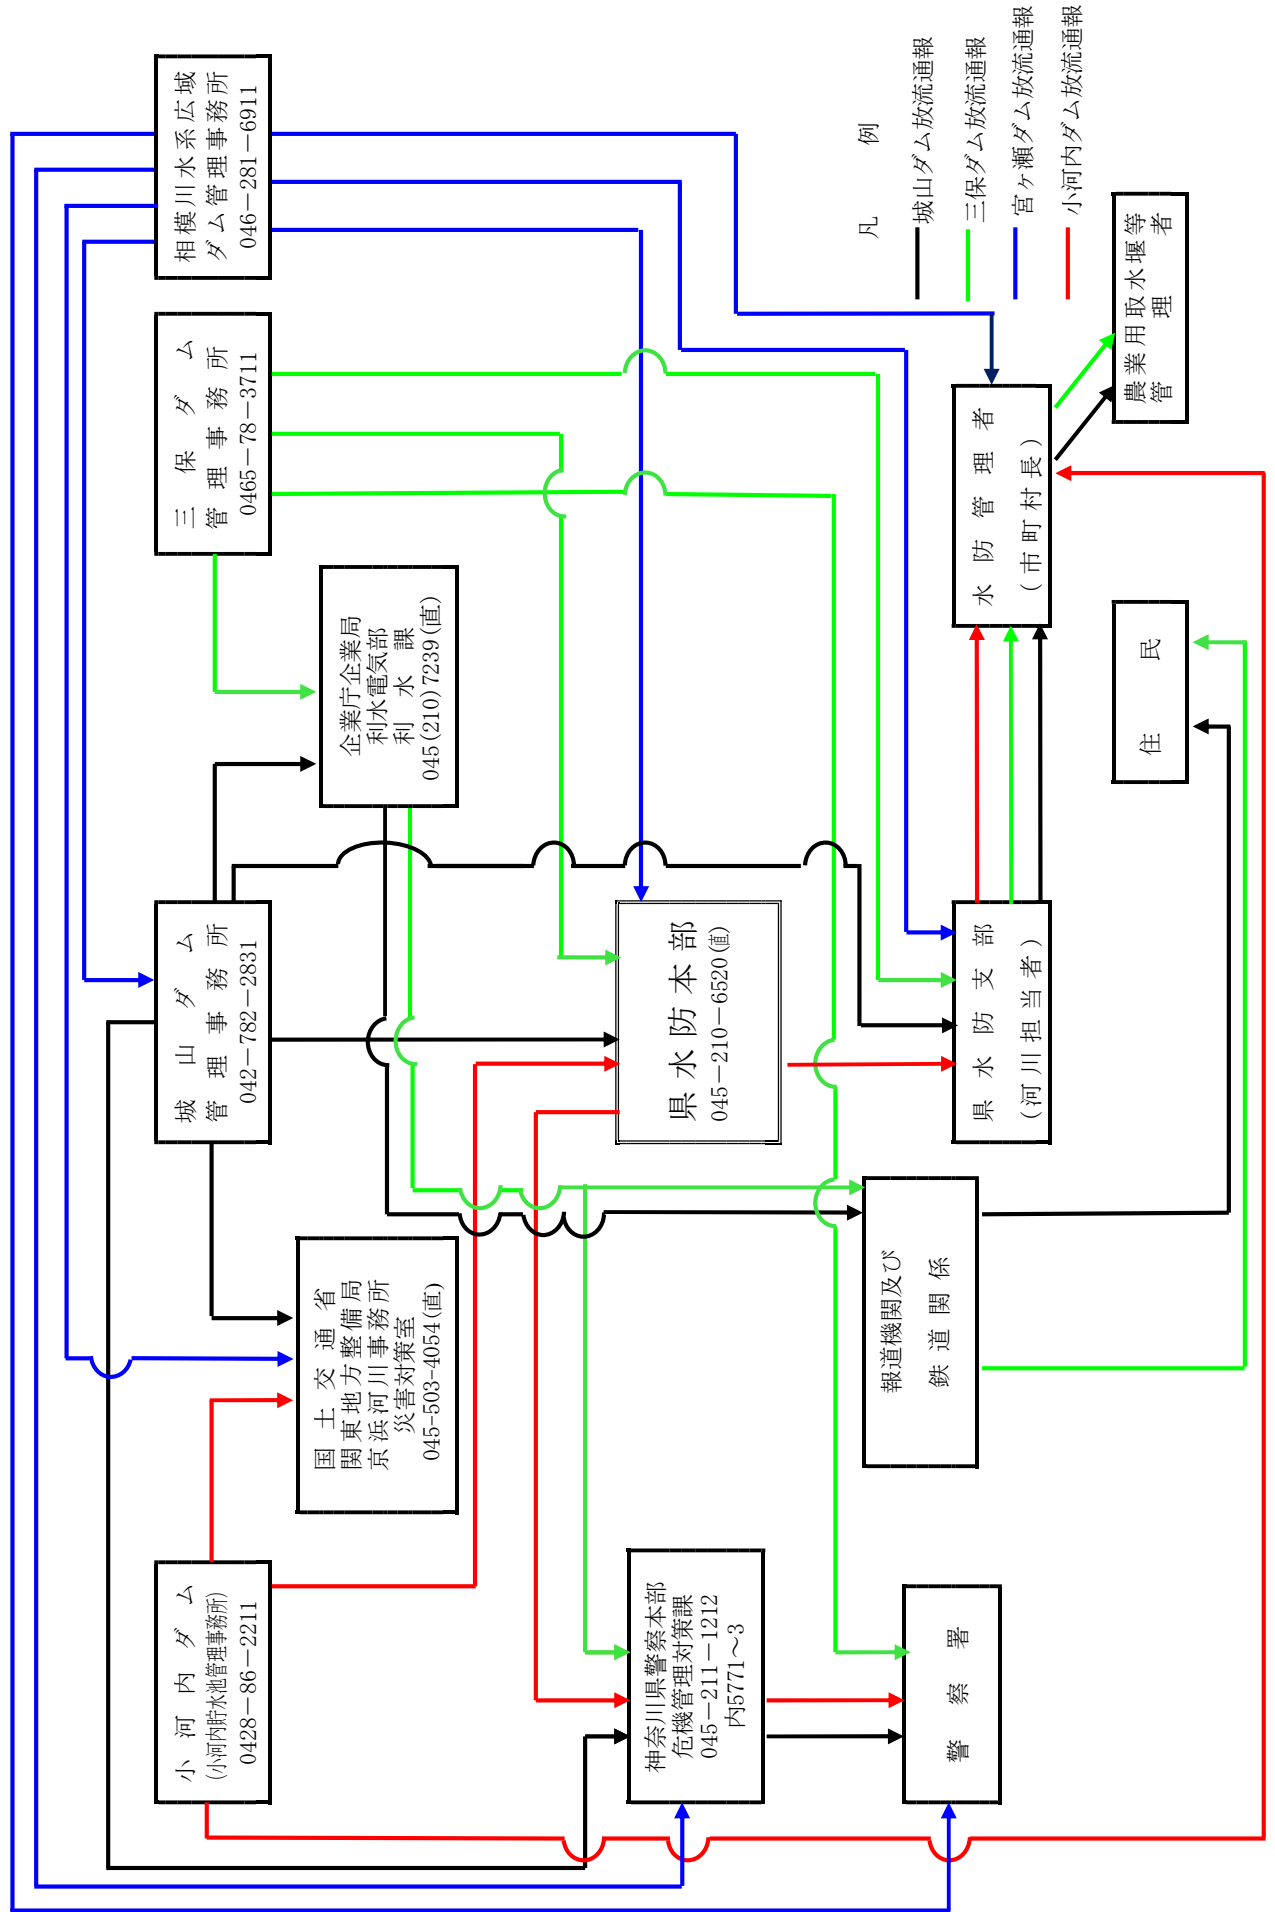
相模川水系広域
ダム管理事務所
046－281－6911

三　保　ダ　ム
管　理　事　務　所
0465－78－3711

企業庁企業局
利水電気部
利　水　課
045(210)7239(直)

城　山　ダ　ム
管　理　事　務　所
042－782－2831

国　土　交　通　省
関東地方整備局
京浜河川事務所
災害対策室
045-503-4054(直)

小　河　内　ダ　ム
(小河内貯水池管理事務所)
0428－86－2211

県 水 防 本 部
045－210－6520(直)

神奈川県警察本部
危機管理対策課
045－211－1212
内5771～3

凡　例
城山ダム放流通報
三保ダム放流通報
宮ヶ瀬ダム放流通報
小河内ダム放流通報

水　防　管　理　者
（市町村長）

農業用取水堰等
管　理　者

住　民

県　水　防　支　部
（河川担当者）

報道機関及び
鉄　道　関　係

警　察　署